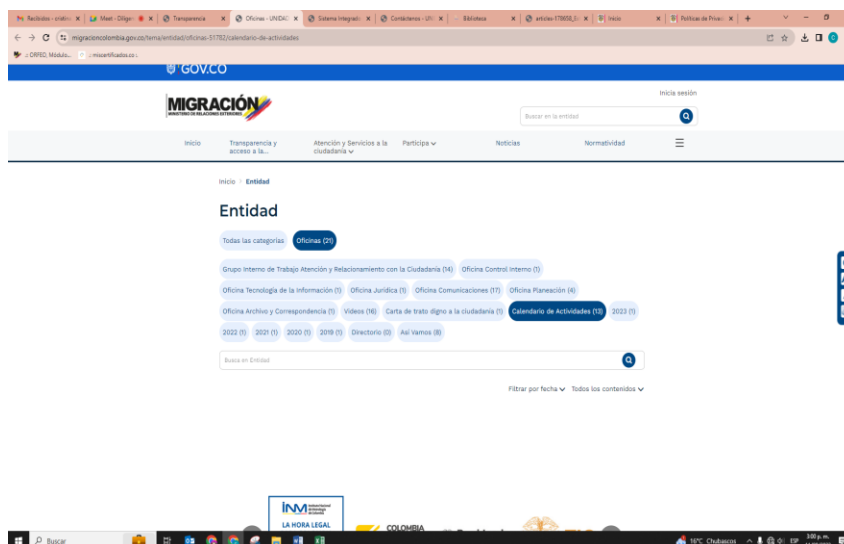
Recibidos - cristi | Mail - Diligen | Transparencia | Oficinas - UNIDAD | Sistema Integrado | Contáctenos - UN | Biblioteca | articles-178658 | Inicio | Políticas de Priva

migracioncolombia.gov.co/tema/entidad/oficinas-51782/calendario-de-actividades

:: ORFEO, Módulo... | :: miscertificados.co ::

GOV.CO

MIGRACIÓN
MINISTERIO DE RELACIONES EXTERIORES

Inicia sesión

Buscar en la entidad

Inicio | Transparencia y acceso a la... | Atención y Servicios a la ciudadanía | Participa | Noticias | Normatividad

Inicio > Entidad

Entidad

Todas las categorías | Oficinas (21)

Grupo Interno de Trabajo Atención y Relacionamiento con la Ciudadanía (14) | Oficina Control Interno (1) | Oficina Tecnología de la Información (1) | Oficina Jurídica (1) | Oficina Comunicaciones (17) | Oficina Planeación (4) | Oficina Archivo y Correspondencia (1) | Videos (16) | Carta de trato digno a la ciudadanía (1) | Calendario de Actividades (13) | 2023 (1) | 2022 (1) | 2021 (1) | 2020 (1) | 2019 (1) | Directorio (0) | Así Vamos (8)

Busca en Entidad

Filtrar por fecha | Todos los contenidos

INM
LA HORA LEGAL

COLOMBIA

Buscar

19°C Chubascos | ESP | 3:00 p. m.